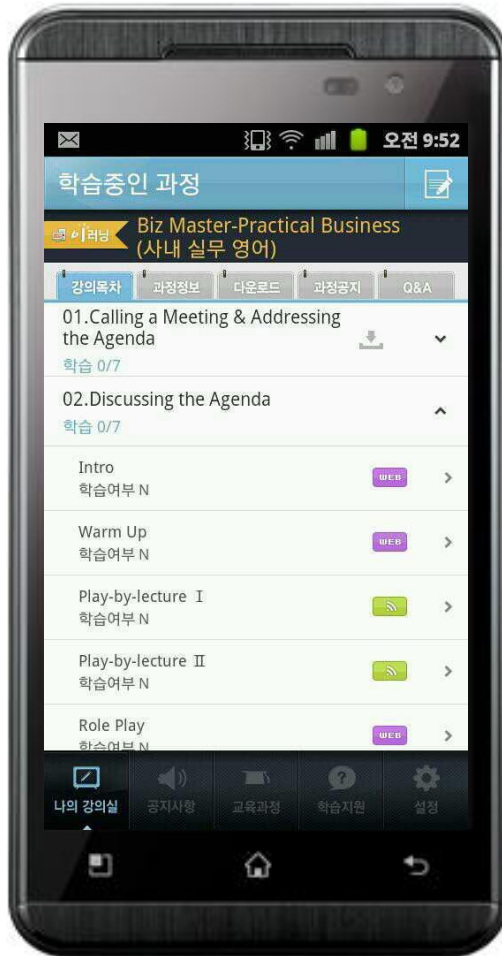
오전 9:52

학습중인 과정

이러닝 Biz Master-Practical Business (사내 실무 영어)

강의목차 과정정보 다운로드 과정공지 Q&A

01.Calling a Meeting & Addressing the Agenda
학습 0/7

02.Discussing the Agenda
학습 0/7

Intro
학습여부 N
WEB

Warm Up
학습여부 N
WEB

Play-by-lecture Ⅰ
학습여부 N

Play-by-lecture Ⅱ
학습여부 N

Role Play
학습여부 N
WEB

나의 강의실 공지사항 교육과정 학습지원 설정